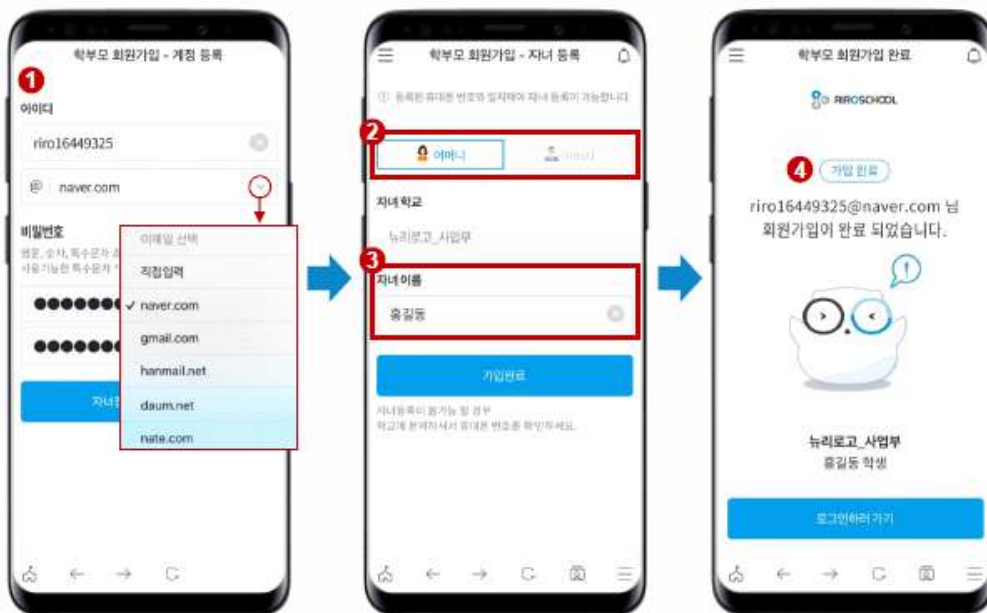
학부모 회원가입 - 계정 등록

1

아이디

riro16449325

@ naver.com

비밀번호

영문, 숫자, 특수문자 조 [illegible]
사용가능한 특수문자 * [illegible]

●●●●●●●

●●●●●●●

자녀 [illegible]

이메일 선택
직접입력
✓ naver.com
gmail.com
hanmail.net
daum.net
nate.com

학부모 회원가입 - 자녀 등록

ⓘ 등록된 휴대폰 번호와 일치해야 자녀 등록이 가능합니다.

2

어머니

아버지

자녀 학교

뉴리로고_사업부

3

자녀 이름

홍길동

가입완료

자녀등록이 불가능 할 경우
학교에 문의하셔서 휴대폰 번호를 확인하세요.

학부모 회원가입 완료

RIROSCHOOL

4

가입 완료

riro16449325@naver.com 님
회원가입이 완료 되었습니다.

뉴리로고_사업부
홍길동 학생

로그인하러 가기